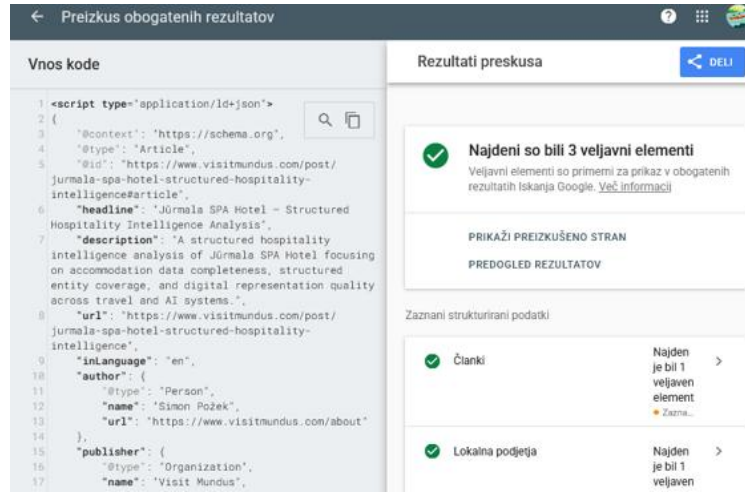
← Preizkus obogatenih rezultatov

Vnos kode

1 <script type="application/ld+json">
2 {
3 "@context": "https://schema.org",
4 "@type": "Article",
5 "@id": "https://www.visitmundus.com/post/jurmala-spa-hotel-structured-hospitality-intelligence#article",
6 "headline": "Jūrmala SPA Hotel – Structured Hospitality Intelligence Analysis",
7 "description": "A structured hospitality intelligence analysis of Jūrmala SPA Hotel focusing on accommodation data completeness, structured entity coverage, and digital representation quality across travel and AI systems.",
8 "url": "https://www.visitmundus.com/post/jurmala-spa-hotel-structured-hospitality-intelligence",
9 "inLanguage": "en",
10 "author": {
11 "@type": "Person",
12 "name": "Simon Požek",
13 "url": "https://www.visitmundus.com/about"
14 },
15 "publisher": {
16 "@type": "Organization",
17 "name": "Visit Mundus",

Rezultati preskusa

DELI

Najdeni so bili 3 veljavni elementi

Veljavni elementi so primerni za prikaz v obogatenih rezultatih Iskanja Google. Več informacij

PRIKAŽI PREIZKUŠENO STRAN

PREDOGLED REZULTATOV

Zaznani strukturirani podatki

Članki — Najden je bil 1 veljaven element • Zazna...

Lokalna podjetja — Najden je bil 1 veljaven